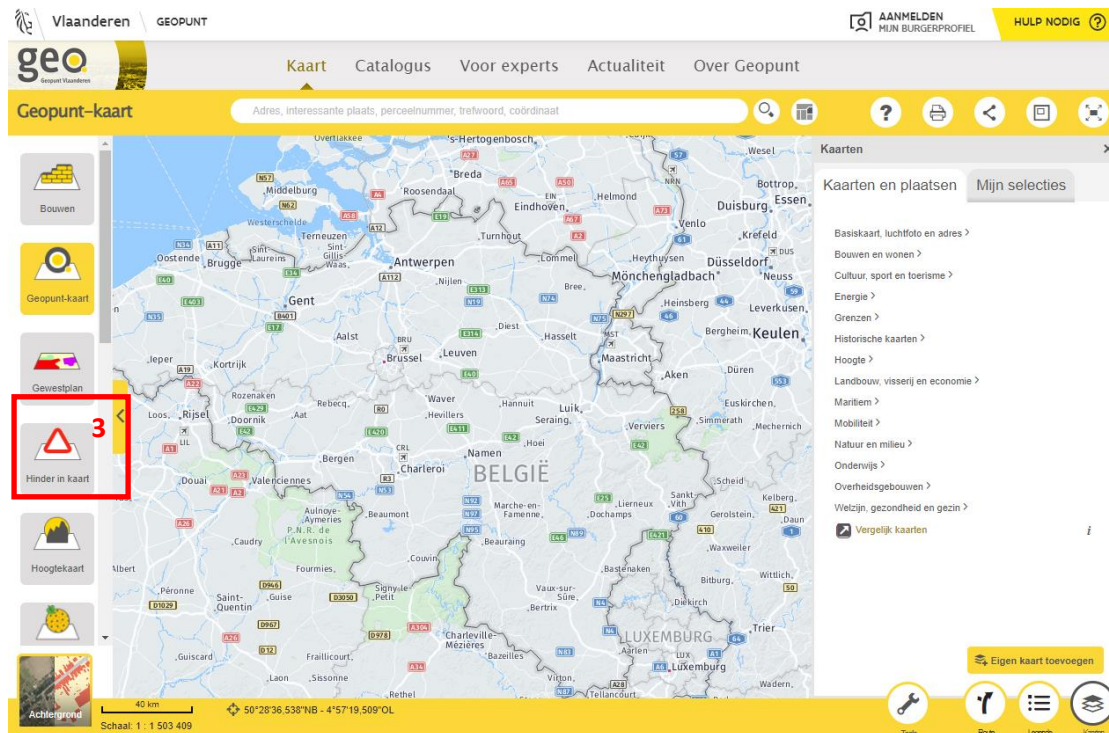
Vlaanderen GEOPUNT

AANMELDEN
MIJN BURGERPROFIEL

HULP NODIG

geo
Geopunt Vlaanderen

Kaart Catalogus Voor experts Actualiteit Over Geopunt

Geopunt-kaart

Adres, interessante plaats, perceelnummer, trefwoord, coördinaat

Bouwen

Geopunt-kaart

Gewestplan

3

Hinder in kaart

Hoogtekaart

Achtergrond

40 km
Schaal: 1 : 1 503 409

50°28'36,538"NB - 4°57'19,509"OL

's-Hertogenbosch
Breda
Middelburg
Roosendaal
Eindhoven
Helmond
Venlo
Bottrop
Duisburg
Essen
Terneuzen
Turnhout
Krefeld
Oostende
Brugge
Antwerpen
Düsseldorf
Mönchengladbach
Neuss
Gent
Leverkusen
Aalst
Diest
Hasselt
Brussel
Leuven
Maastricht
Bergheim
Keulen
Ieper
Kortrijk
Aken
Düren
Rijsel
Doornik
Waver
Hannut
Luik
Seraing
Verviers
Euskirchen
Namen
Charleroi
Bergen
BELGIË
Valenciennes
Douai
Maubeuge
Beaumont
Marche-en-Famenne
Dochamps
Gerolstein
Bastogne
Bitburg
Wittlich
Fourmies
Couvin
Saint-Quentin
Guise
Charleville-Mézières
Bertrix
Diekirch
Trier
LUXEMBURG
Luxemburg
Arlon
Laon
Sissonne
Rethel
Virton

Kaarten

Kaarten en plaatsen
Mijn selecties

Basiskaart, luchtfoto en adres
Bouwen en wonen
Cultuur, sport en toerisme
Energie
Grenzen
Historische kaarten
Hoogte
Landbouw, visserij en economie
Maritiem
Mobiliteit
Natuur en milieu
Onderwijs
Overheidsgebouwen
Welzijn, gezondheid en gezin
Vergelijk kaarten

Eigen kaart toevoegen